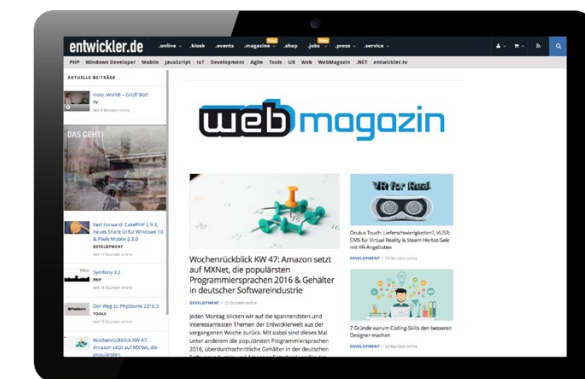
entwickler.de

.online .kiosk .events .magazine .shop .jobs .press .service

PHP Windows Developer Mobile JavaScript IoT Development Agile Tools UX Web WebMagazin .NET entwickler.tv

AKTUELLE BEITRÄGE

Holo, World! – Grüß' Bot!

DAS GEHT!

Fast Forward: CakePHP 2.9.3, neues Share UI für Windows 10 & Pixel Mobile 2.3.0
DEVELOPMENT

Symfony 3.2
PHP

Der Weg zu PhpStorm 2016.3
TOOLS

Wochenrückblick KW 47: Amazon setzt auf MXNet, die

webmagazin

Wochenrückblick KW 47: Amazon setzt auf MXNet, die populärsten Programmiersprachen 2016 & Gehälter in deutscher Softwareindustrie

DEVELOPMENT

Jeden Montag blicken wir auf die spannendsten und interessantesten Themen der Entwicklerwelt aus der vergangenen Woche zurück. Mit dabei sind dieses Mal unter anderem die populärsten Programmiersprachen 2016, überdurchschnittliche Gehälter in der deutschen

VR for Real

Oculus Touch: Lieferschwierigkeiten?, VUSR: CMS für Virtual Reality & Steam Herbst-Sale mit VR-Angeboten

DEVELOPMENT

7 Gründe warum Coding Skills den besseren Designer machen